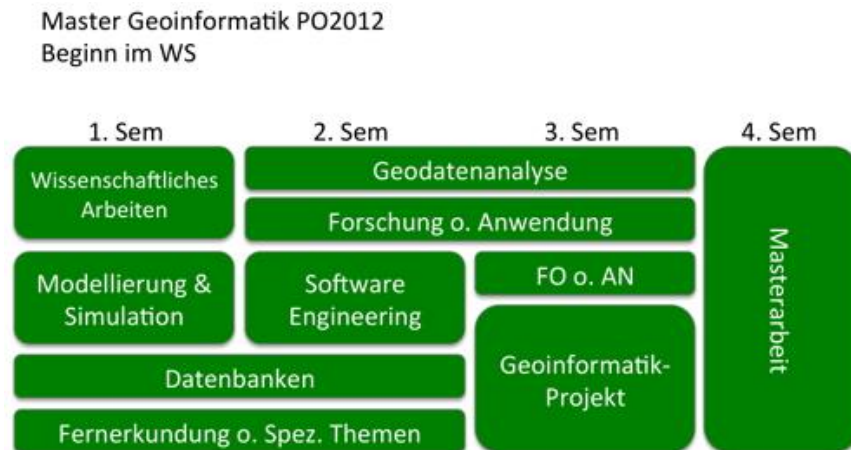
Master Geoinformatik PO2012
Beginn im WS

1. Sem

2. Sem

3. Sem

4. Sem

Wissenschaftliches Arbeiten

Geodatenanalyse

Forschung o. Anwendung

Modellierung & Simulation

Software Engineering

FO o. AN

Masterarbeit

Datenbanken

Geoinformatik-Projekt

Fernerkundung o. Spez. Themen